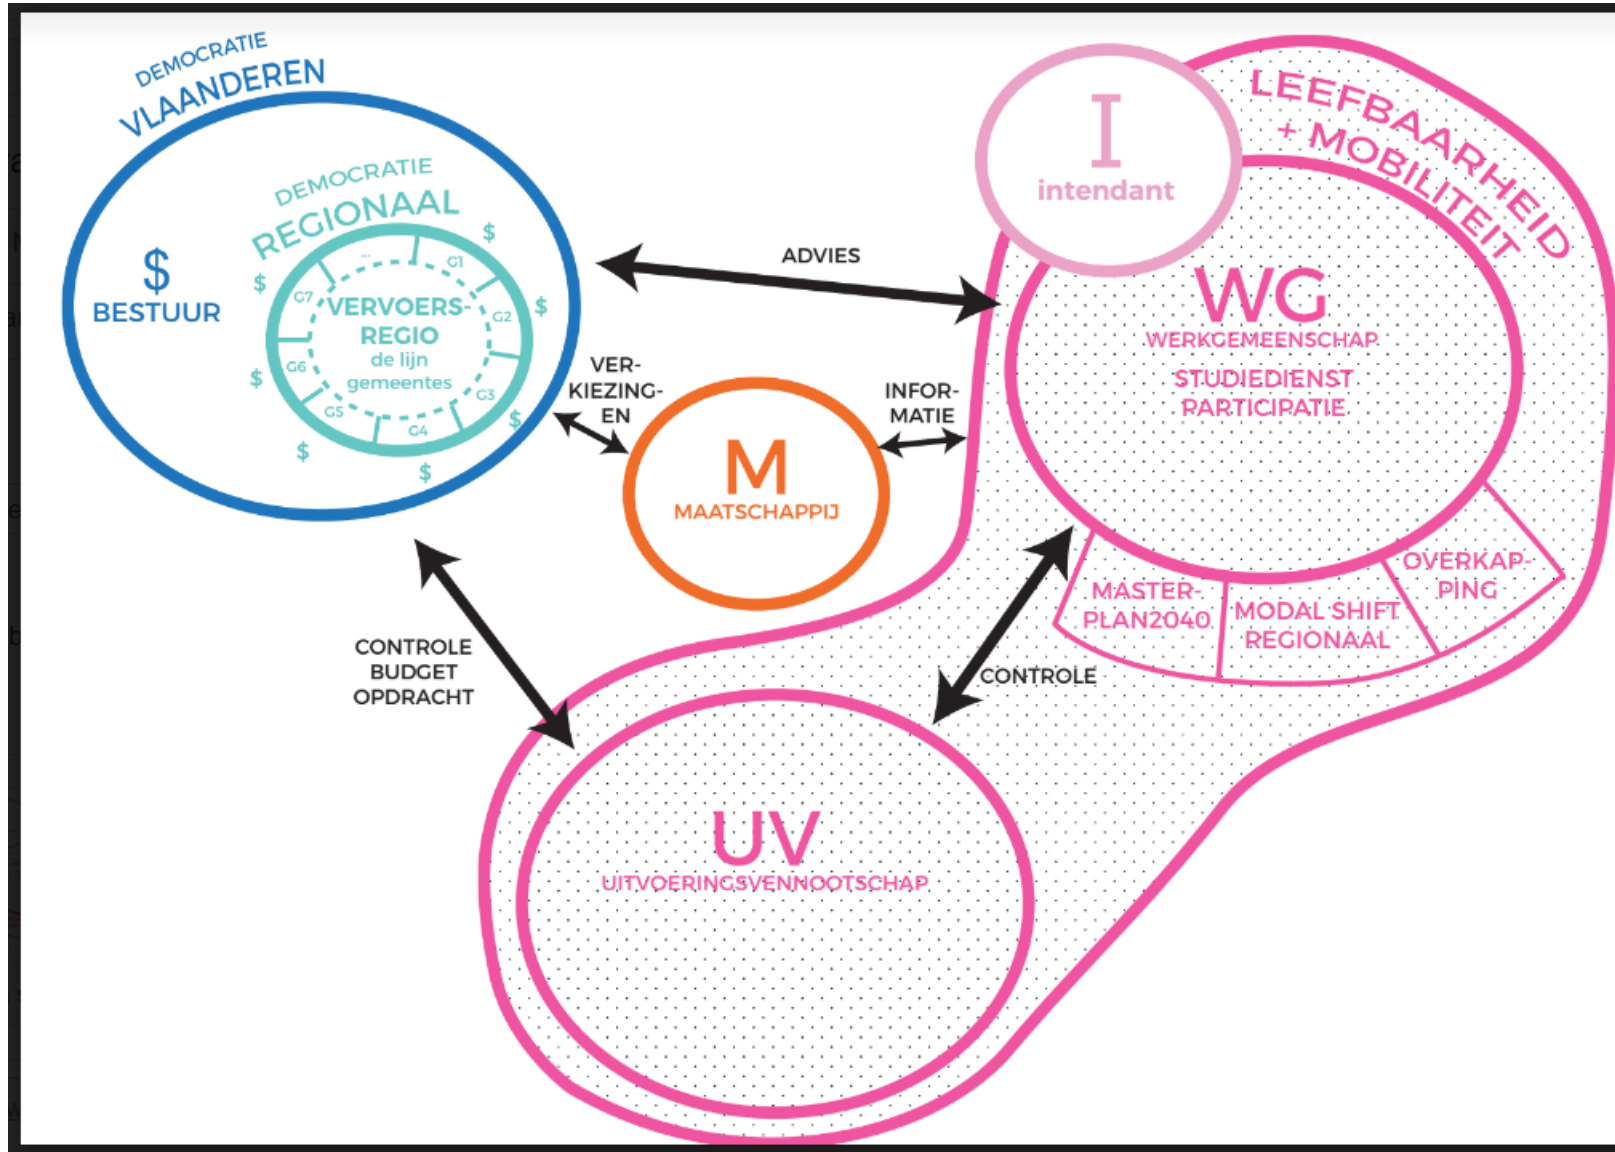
DEMOCRATIE
VLAANDEREN

$
BESTUUR

DEMOCRATIE
REGIONAAL

VERVOERSREGIO
de lijn
gemeentes

G1 G2 G3 G4 G5 G6 G7 ...

$ $ $ $ $ $ $ $

ADVIES

VERKIEZINGEN

INFORMATIE

M
MAATSCHAPPIJ

CONTROLE
BUDGET
OPDRACHT

I
intendant

LEEFBAARHEID
+ MOBILITEIT

WG
WERKGEMEENSCHAP
STUDIEDIENST
PARTICIPATIE

MASTERPLAN2040
MODAL SHIFT
REGIONAAL
OVERKAPPING

CONTROLE

UV
UITVOERINGSVENNOOTSCHAP